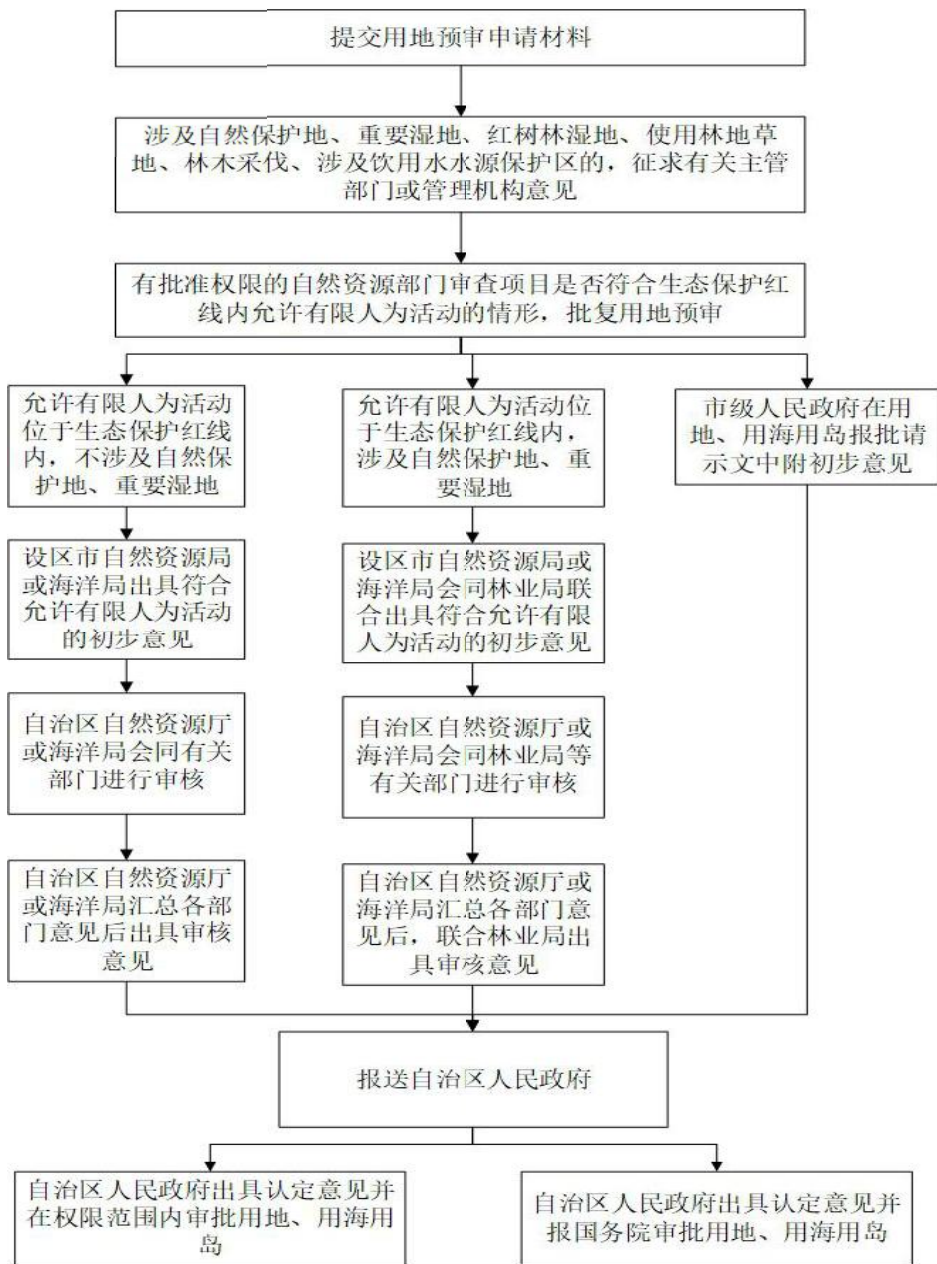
提交用地预审申请材料

涉及自然保护地、重要湿地、红树林湿地、使用林地草地、林木采伐、涉及饮用水水源保护区的，征求有关主管部门或管理机构意见

有批准权限的自然资源部门审查项目是否符合生态保护红线内允许有限人为活动的情形，批复用地预审

允许有限人为活动位于生态保护红线内，不涉及自然保护地、重要湿地

设区市自然资源局或海洋局出具符合允许有限人为活动的初步意见

自治区自然资源厅或海洋局会同有关部门进行审核

自治区自然资源厅或海洋局汇总各部门意见后出具审核意见

允许有限人为活动位于生态保护红线内，涉及自然保护地、重要湿地

设区市自然资源局或海洋局会同林业局联合出具符合允许有限人为活动的初步意见

自治区自然资源厅或海洋局会同林业局等有关部门进行审核

自治区自然资源厅或海洋局汇总各部门意见后，联合林业局出具审亥意见

市级人民政府在用地、用海用岛报批请示文中附初步意见

报送自治区人民政府

自治区人民政府出具认定意见并在权限范围内审批用地、用海用岛

自治区人民政府出具认定意见并报国务院审批用地、用海用岛